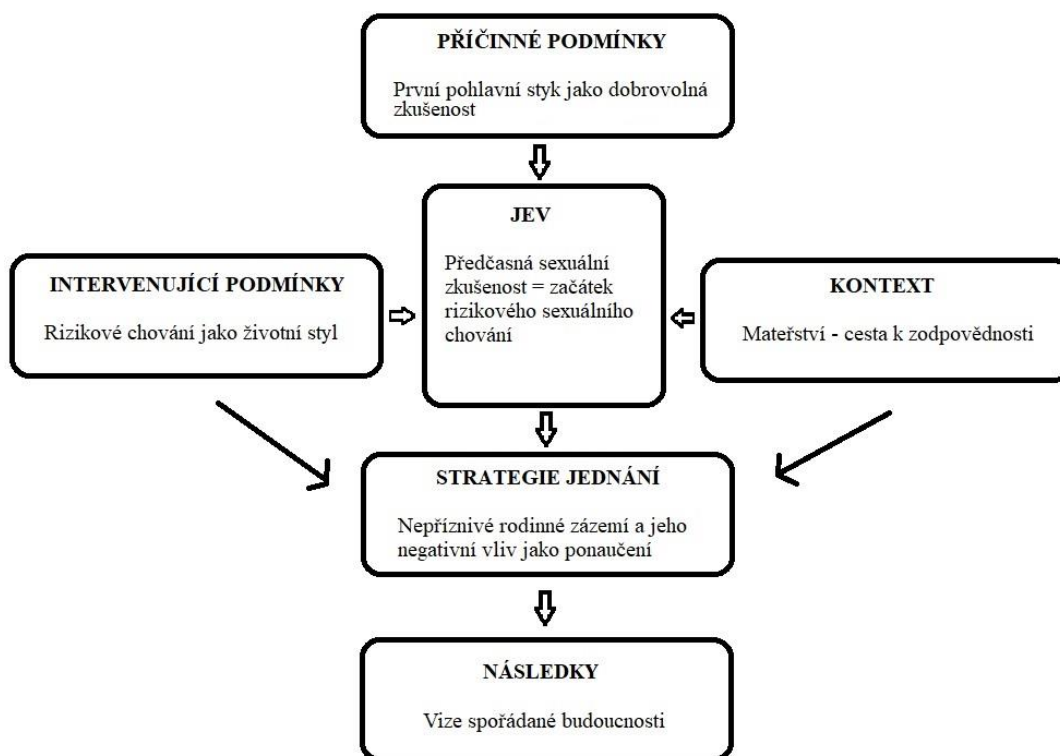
PŘÍČINNÉ PODMÍNKY

První pohlavní styk jako dobrovolná zkušenost

JEV

Předčasná sexuální zkušenost = začátek rizikového sexuálního chování

INTERVENUJÍCÍ PODMÍNKY

Rizikové chování jako životní styl

KONTEXT

Mateřství - cesta k zodpovědnosti

STRATEGIE JEDNÁNÍ

Nepříznivé rodinné zázemí a jeho negativní vliv jako ponaučení

NÁSLEDKY

Vize spořádané budoucnosti